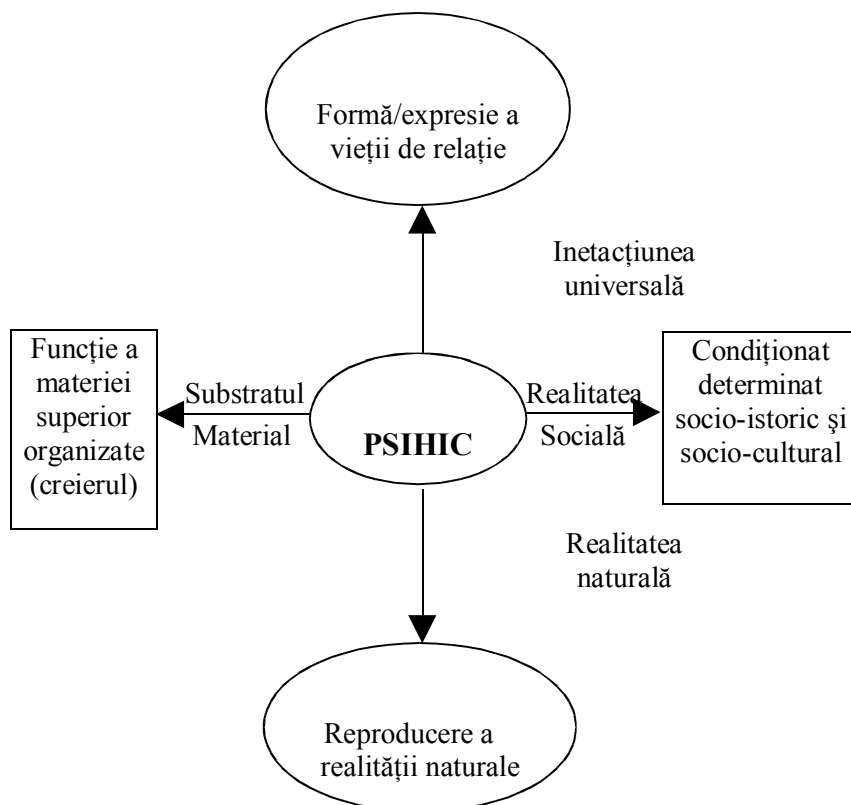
Formă/expresie a vieții de relație

Inetacțiunea universală

Funcție a materiei superior organizate (creierul)

Substratul Material

PSIHIC

Realitatea Socială

Condiționat determinat socio-istoric şi socio-cultural

Realitatea naturală

Reproducere a realității naturale